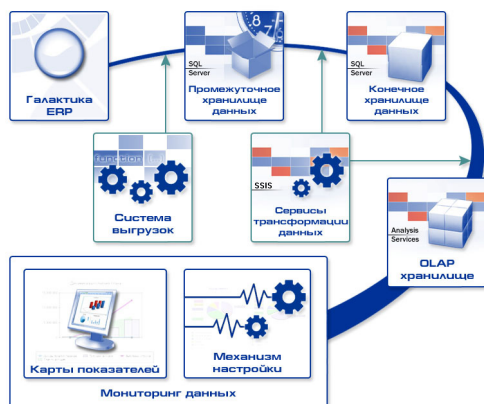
Галактика ERP

SQL Server

Промежуточное хранилище данных

SQL Server

Конечное хранилище данных

Система выгрузок

SSIS

Сервисы трансформации данных

Analysis Services

OLAP хранилище

Карты показателей

Механизм настройки

Мониторинг данных